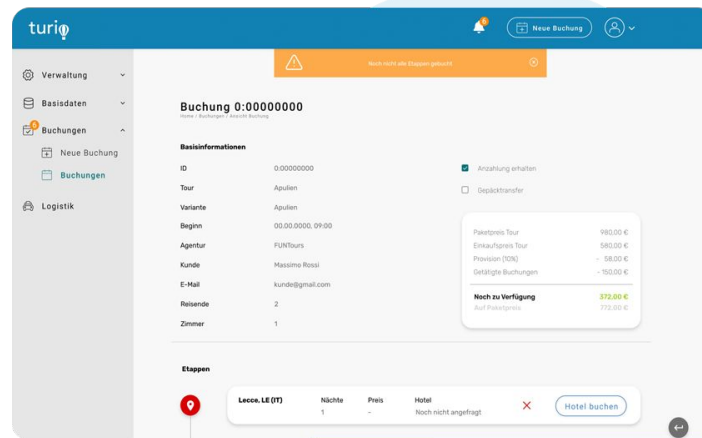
turiq

6

Neue Buchung

Verwaltung

Basisdaten

6 Buchungen

Neue Buchung

Buchungen

Logistik

Noch nicht alle Etappen gebucht

Buchung 0:00000000

Home / Buchungen / Ansicht Buchung

Basisinformationen

| | |
|---|---|
| ID | 0:00000000 |
| Tour | Apulien |
| Variante | Apulien |
| Beginn | 00.00.0000, 09:00 |
| Agentur | FUNTours |
| Kunde | Massimo Rossi |
| E-Mail | kunde@gmail.com |
| Reisende | 2 |
| Zimmer | 1 |

Anzahlung erhalten

Gepäcktransfer

| | |
|---|---|
| Paketpreis Tour | 980,00 € |
| Einkaufspreis Tour | 580,00 € |
| Provision (10%) | - 98,00 € |
| Getätigte Buchungen | - 150,00 € |
| Noch zu Verfügung | 372,00 € |
| Auf Paketpreis | 770,00 € |

Etappen

| Lecce, LE (IT) | Nächte | Preis | Hotel |
|---|---|---|---|
| | 1 | - | Noch nicht angefragt |

Hotel buchen